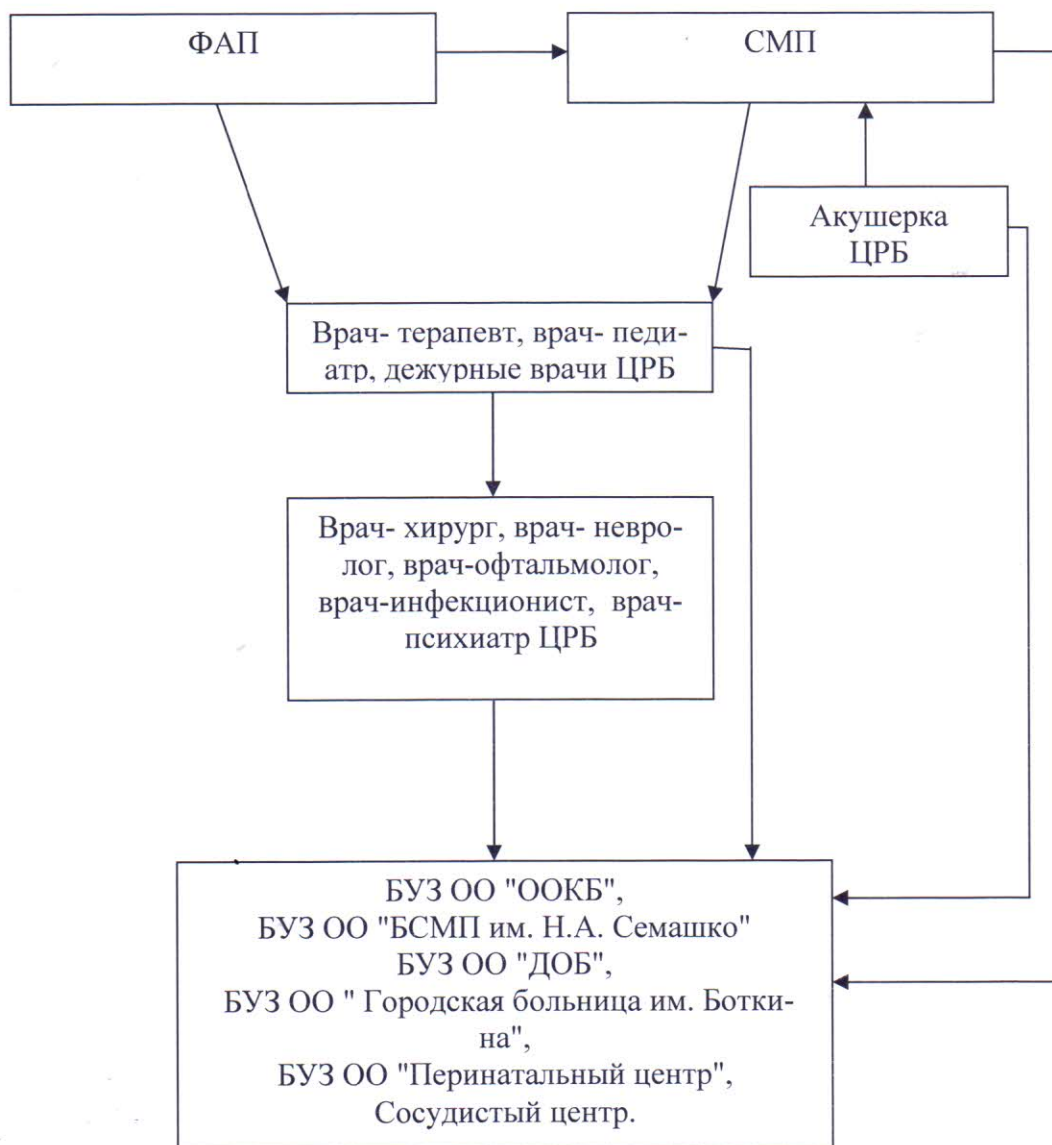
ФАП

СМП

Акушерка ЦРБ

Врач- терапевт, врач- педиатр, дежурные врачи ЦРБ

Врач- хирург, врач- невролог, врач-офтальмолог, врач-инфекционист, врач-психиатр ЦРБ

БУЗ ОО "ООКБ",
БУЗ ОО "БСМП им. Н.А. Семашко"
БУЗ ОО "ДОБ",
БУЗ ОО " Городская больница им. Боткина",
БУЗ ОО "Перинатальный центр",
Сосудистый центр.